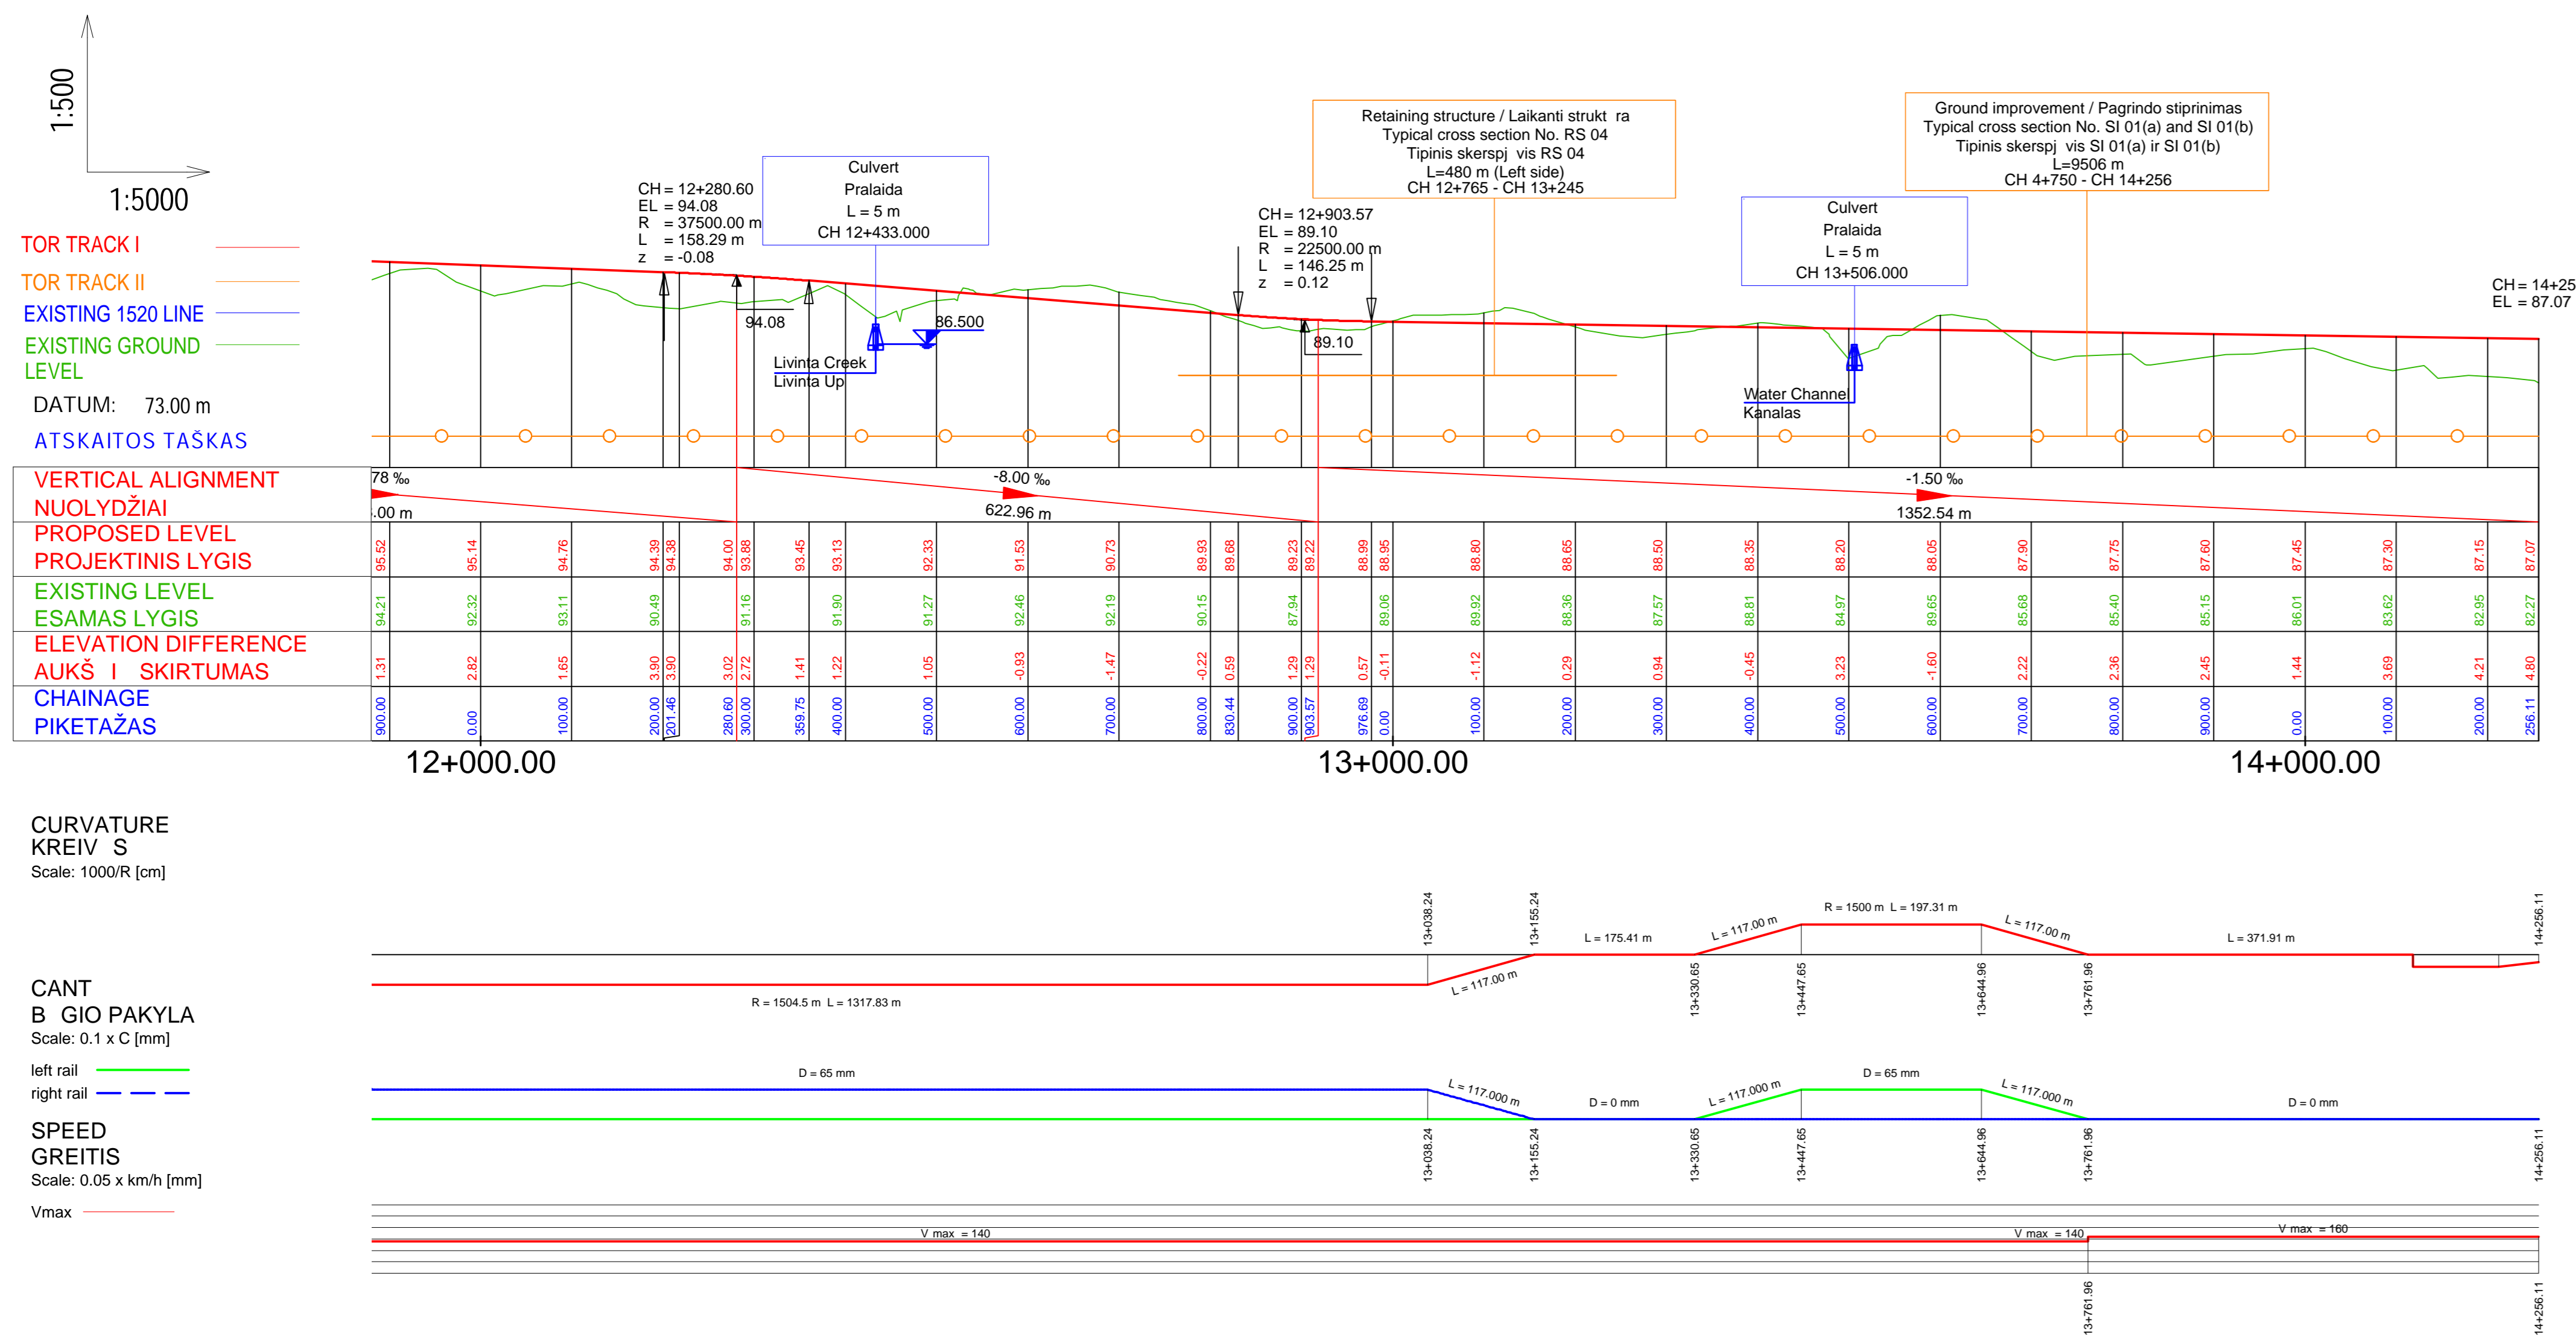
1:500

1:5000

TOR TRACK I

TOR TRACK II

EXISTING 1520 LINE

EXISTING GROUND LEVEL

DATUM: 73.00 m

ATSKAITOS TAŠKAS

CH = 12+280.60
EL = 94.08
R = 37500.00 m
L = 158.29 m
z = -0.08

Culvert
Pralaida
L = 5 m
CH 12+433.000

94.08

86.500

Livinta Creek
Livinta Up

Retaining structure / Laikanti strukt ra
Typical cross section No. RS 04
Tipinis skerspj vis RS 04
L=480 m (Left side)
CH 12+765 - CH 13+245

CH = 12+903.57
EL = 89.10
R = 22500.00 m
L = 146.25 m
z = 0.12

89.10

Culvert
Pralaida
L = 5 m
CH 13+506.000

Water Channel
Kanalas

Ground improvement / Pagrindo stiprinimas
Typical cross section No. SI 01(a) and SI 01(b)
Tipinis skerspj vis SI 01(a) ir SI 01(b)
L=9506 m
CH 4+750 - CH 14+256

CH = 14+25
EL = 87.07

VERTICAL ALIGNMENT
NUOLYDŽIAI

78 ‰
.00 m
-8.00 ‰
622.96 m
-1.50 ‰
1352.54 m

PROPOSED LEVEL
PROJEKTINIS LYGIS

95.52 95.14 94.76 94.39 94.38 94.00 93.88 93.45 93.13 92.33 91.53 90.73 89.93 89.68 89.23 89.22 88.99 88.95 88.80 88.65 88.50 88.35 88.20 88.05 87.90 87.75 87.60 87.45 87.30 87.15 87.07

EXISTING LEVEL
ESAMAS LYGIS

94.21 92.32 93.11 90.49 91.16 91.90 91.27 92.46 92.19 90.15 87.94 89.06 89.92 88.36 87.57 88.81 84.97 89.65 85.68 85.40 85.15 86.01 83.62 82.95 82.27

ELEVATION DIFFERENCE
AUKŠ I SKIRTUMAS

1.31 2.82 1.65 3.90 3.90 3.02 2.72 1.41 1.22 1.05 -0.93 -1.47 -0.22 0.59 1.29 1.29 0.57 -0.11 -1.12 0.29 0.94 -0.45 3.23 -1.60 2.22 2.36 2.45 1.44 3.69 4.21 4.80

CHAINAGE
PIKETAŽAS

900.00 0.00 100.00 200.00 201.46 280.60 300.00 359.75 400.00 500.00 600.00 700.00 800.00 830.44 900.00 903.57 976.69 0.00 100.00 200.00 300.00 400.00 500.00 600.00 700.00 800.00 900.00 0.00 100.00 200.00 256.11

12+000.00

13+000.00

14+000.00

CURVATURE
KREIV S
Scale: 1000/R [cm]

13+038.24
13+155.24
L = 175.41 m
L = 117.00 m
R = 1500 m L = 197.31 m
L = 117.00 m
L = 371.91 m
14+256.11
L = 117.00 m
R = 1504.5 m L = 1317.83 m
13+330.65
13+447.65
13+644.96
13+761.96

CANT
B GIO PAKYLA
Scale: 0.1 x C [mm]

left rail
right rail

D = 65 mm
L = 117.000 m
D = 0 mm
L = 117.000 m
D = 65 mm
L = 117.000 m
D = 0 mm

13+038.24
13+155.24
13+330.65
13+447.65
13+644.96
13+761.96
14+256.11

SPEED
GREITIS
Scale: 0.05 x km/h [mm]

Vmax

V max = 140
V max = 140
V max = 160

13+761.96
14+256.11